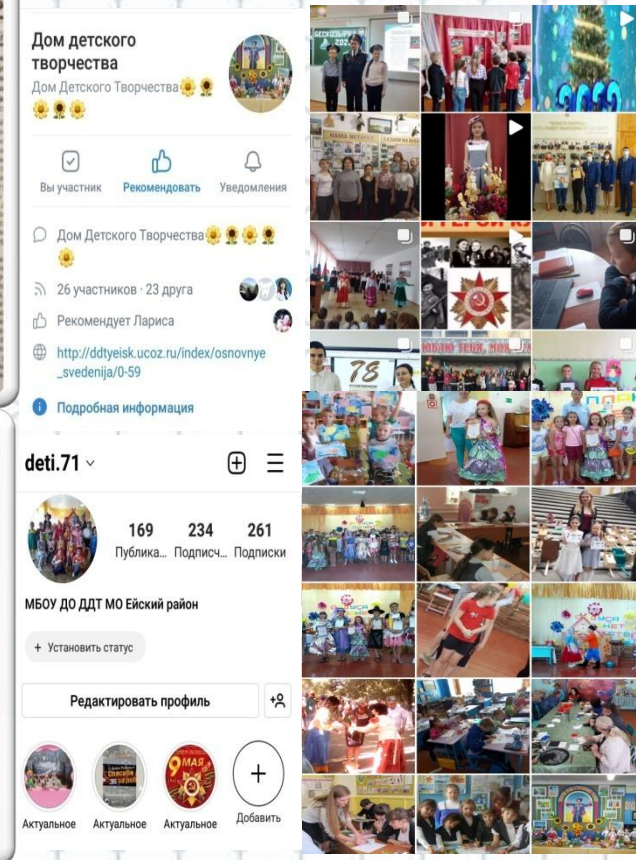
Дом детского творчества

Дом Детского Творчества🌻🌻🌻🌻

Вы участник
Рекомендовать
Уведомления

Дом Детского Творчества🌻🌻🌻🌻🌻

26 участников · 23 друга

Рекомендует Лариса

http://ddtyeisk.ucoz.ru/index/osnovnye_svedenija/0-59

Подробная информация

deti.71

169 Публика...
234 Подписч...
261 Подписки

МБОУ ДО ДДТ МО Ейский район

+ Установить статус

Редактировать профиль

Актуальное
Актуальное
Актуальное
Добавить

9 МАЯ

78

ЛЮБЛЮ ТЕБЯ, МОЯ